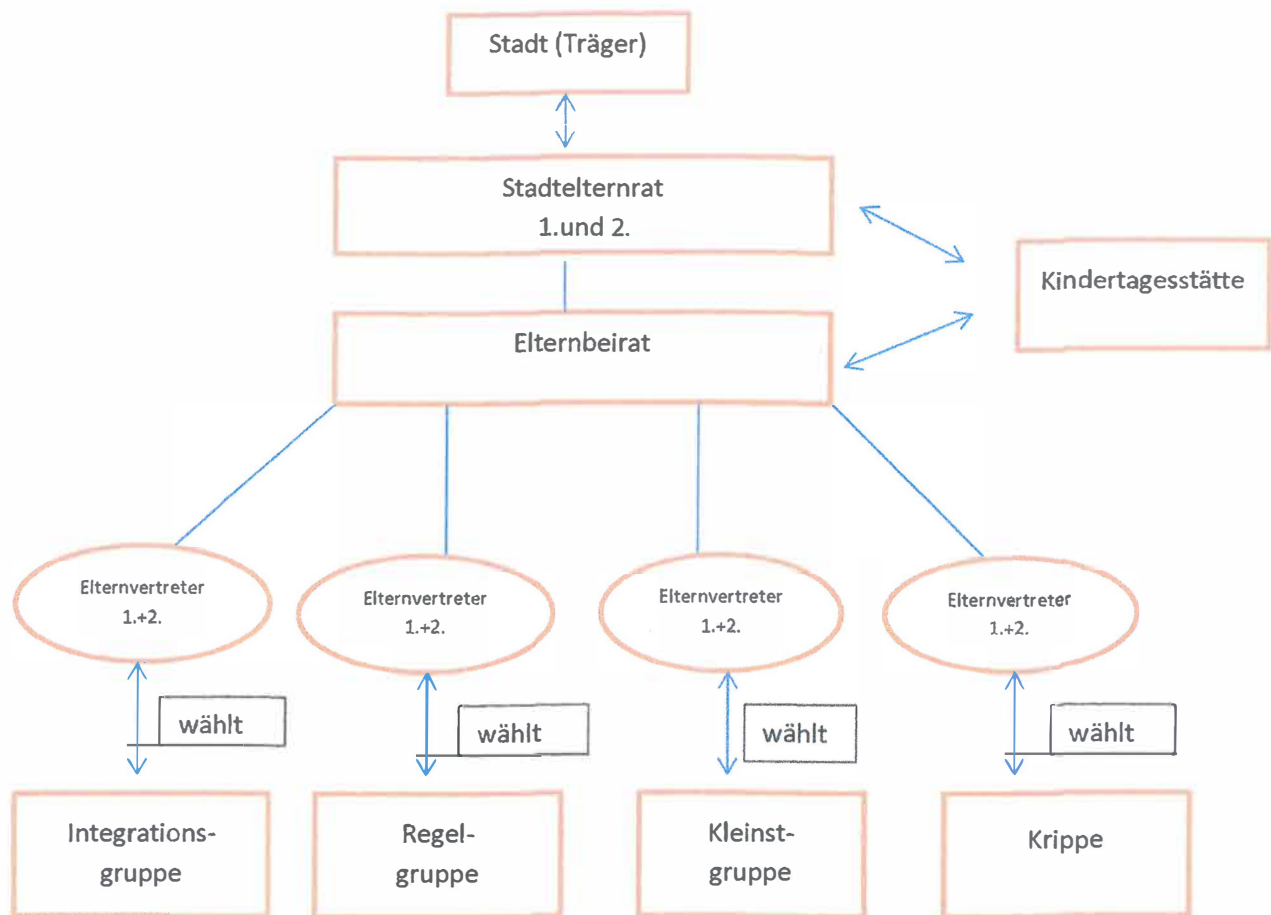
Stadt (Träger)

Stadtelternrat
1.und 2.

Kindertagesstätte

Elternbeirat

Elternvertreter
1.+2.

Elternvertreter
1.+2.

Elternvertreter
1.+2.

Elternvertreter
1.+2.

wählt

wählt

wählt

wählt

Integrations-gruppe

Regel-gruppe

Kleinst-gruppe

Krippe